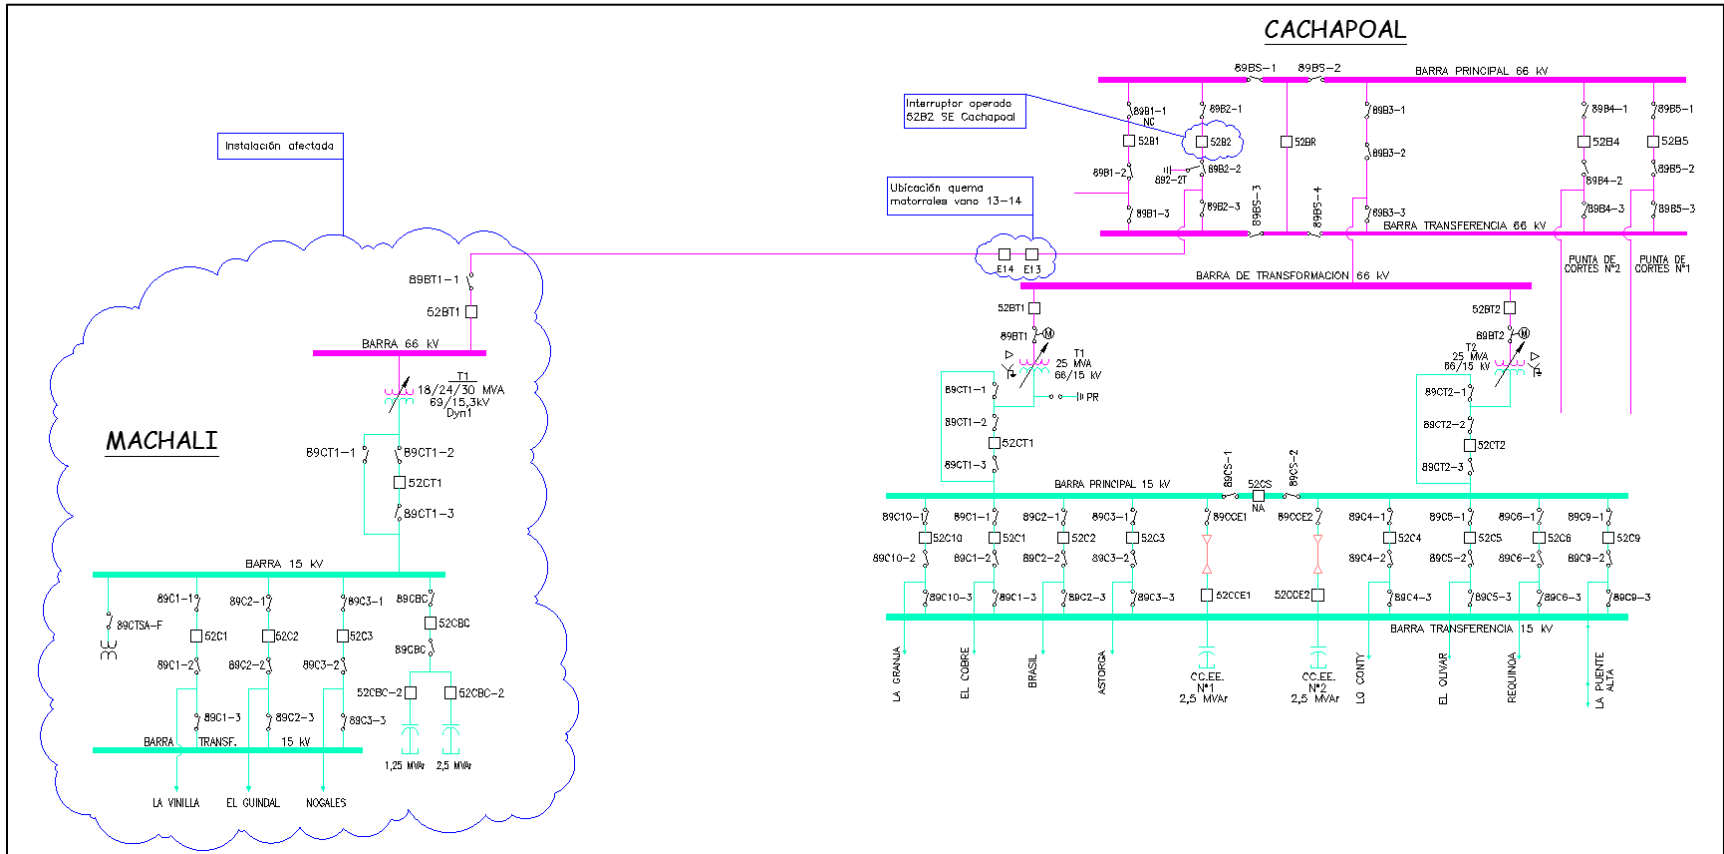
CACHAPOAL

89BS-1 89BS-2 BARRA PRINCIPAL 66 kV

Interruptor operado 52B2 SE Cachapoal

89B1-1 NC 52B1 89B1-2 89B1-3
89B2-1 52B2 89B2-2 89B2-3 89B2-2T
52BR
89B3-1 89B3-2 89B3-3
89B4-1 52B4 89B4-2 89B4-3
89B5-1 52B5 89B5-2 89B5-3
89BS-3 89BS-4

Ubicación quema matorrales vano 13-14

BARRA TRANSFERENCIA 66 kV

PUNTA DE CORTES N°2 PUNTA DE CORTES N°1

E14 E13

BARRA DE TRANSFORMACION 66 kV

Instalación afectada

89BT1-1
52BT1
BARRA 66 kV
T1
18/24/30 MVA
69/15,3kV
Dyn1

MACHALI

89CT1-1 89CT1-2
52CT1
89CT1-3

BARRA 15 kV

89C1-1 52C1 89C1-2 89C1-3
89C2-1 52C2 89C2-2 89C2-3
89C3-1 52C3 89C3-2 89C3-3
89CBC 52CBC 89CBC
89CTSA-F
52CBC-2 52CBC-2
1,25 MVAr 2,5 MVAr

BARRA TRANSF. 15 kV

LA VINILLA EL GUINDAL NOGALES

52BT1
89BT1
T1
25 MVA
66/15 kV
89CT1-1 89CT1-2 52CT1 89CT1-3
PR

52BT2
89BT2
T2
25 MVA
66/15 kV
89CT2-1 89CT2-2 52CT2 89CT2-3

BARRA PRINCIPAL 15 kV

89CS-1 52CS NA 89CS-2

89C10-1 52C10 89C10-2 89C10-3
89C1-1 52C1 89C1-2 89C1-3
89C2-1 52C2 89C2-2 89C2-3
89C3-1 52C3 89C3-2 89C3-3
89CCE1 52CCE1
89CCE2 52CCE2
89C4-1 52C4 89C4-2 89C4-3
89C5-1 52C5 89C5-2 89C5-3
89C6-1 52C6 89C6-2 89C6-3
89C9-1 52C9 89C9-2 89C9-3

BARRA TRANSFERENCIA 15 kV

LA GRANJA EL COBRE BRASIL ASTORGA
CC.EE. N°1 2,5 MVAr
CC.EE. N°2 2,5 MVAr
LO CONTY EL OLIVAR REQUINOA LA PUENTE ALTA